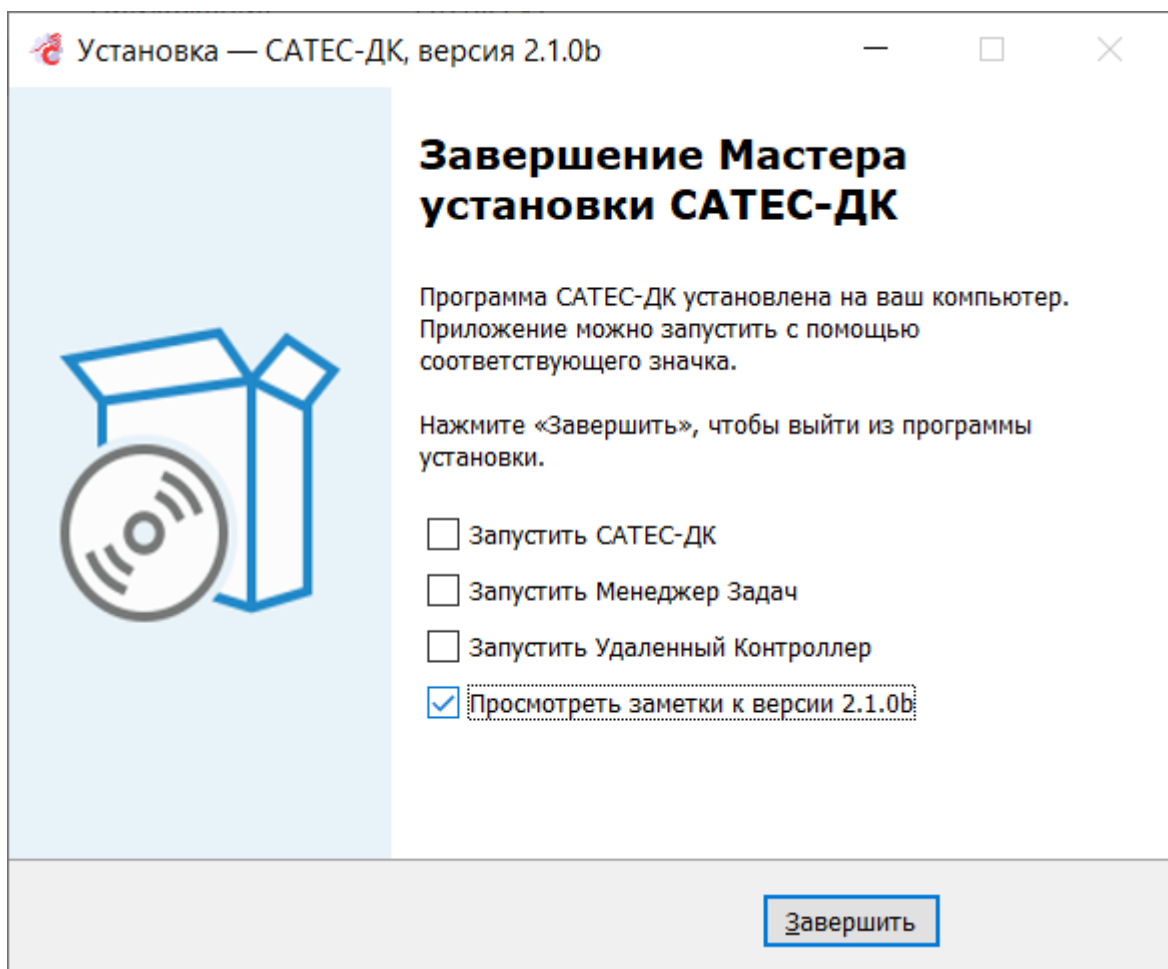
Установка — САТЕС-ДК, версия 2.1.0b

Завершение Мастера установки САТЕС-ДК

Программа САТЕС-ДК установлена на ваш компьютер. Приложение можно запустить с помощью соответствующего значка.

Нажмите «Завершить», чтобы выйти из программы установки.

Запустить САТЕС-ДК

Запустить Менеджер Задач

Запустить Удаленный Контроллер

Просмотреть заметки к версии 2.1.0b

Завершить